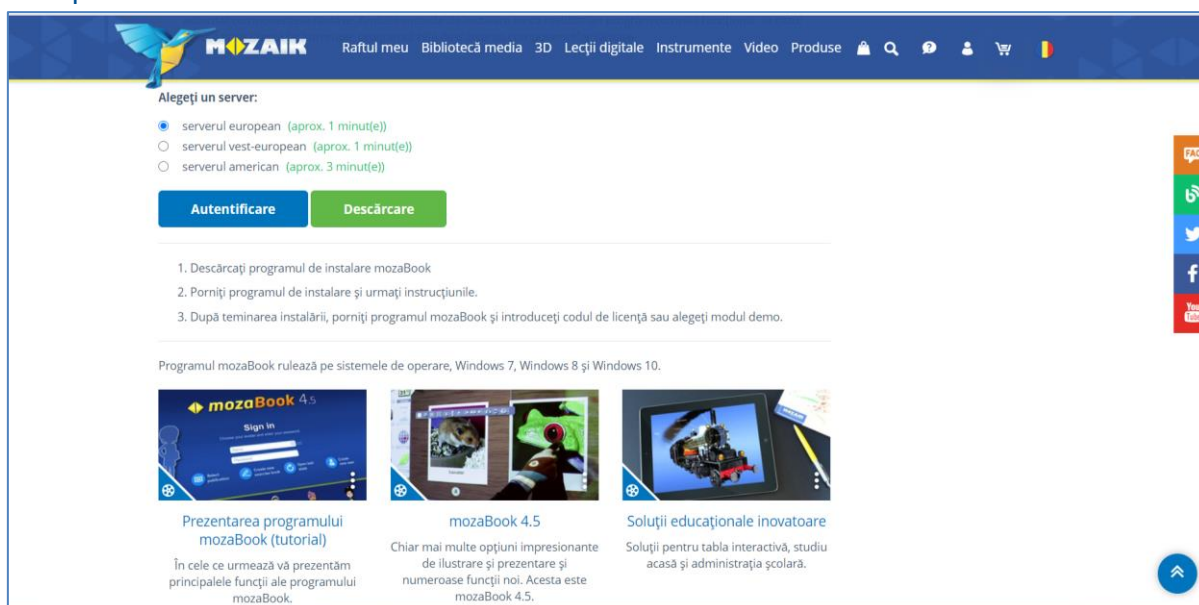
MOZAIK Raftul meu Bibliotecă media 3D Lecţii digitale Instrumente Video Produse

Alegeţi un server:

serverul european (aprox. 1 minut(e))
serverul vest-european (aprox. 1 minut(e))
serverul american (aprox. 3 minut(e))

Autentificare Descărcare

1. Descărcaţi programul de instalare mozaBook
2. Porniţi programul de instalare şi urmaţi instrucţiunile.
3. După teminarea instalării, porniţi programul mozaBook şi introduceţi codul de licenţă sau alegeţi modul demo.

Programul mozaBook rulează pe sistemele de operare, Windows 7, Windows 8 şi Windows 10.

mozaBook 4.5
Sign in

Prezentarea programului mozaBook (tutorial)
În cele ce urmează vă prezentăm principalele funcţii ale programului mozaBook.

mozaBook 4.5
Chiar mai multe opţiuni impresionante de ilustrare şi prezentare şi numeroase funcţii noi. Acesta este mozaBook 4.5.

Soluţii educaţionale inovatoare
Soluţii pentru tabla interactivă, studiu acasă şi administraţia şcolară.

FAQ
f
You Tube